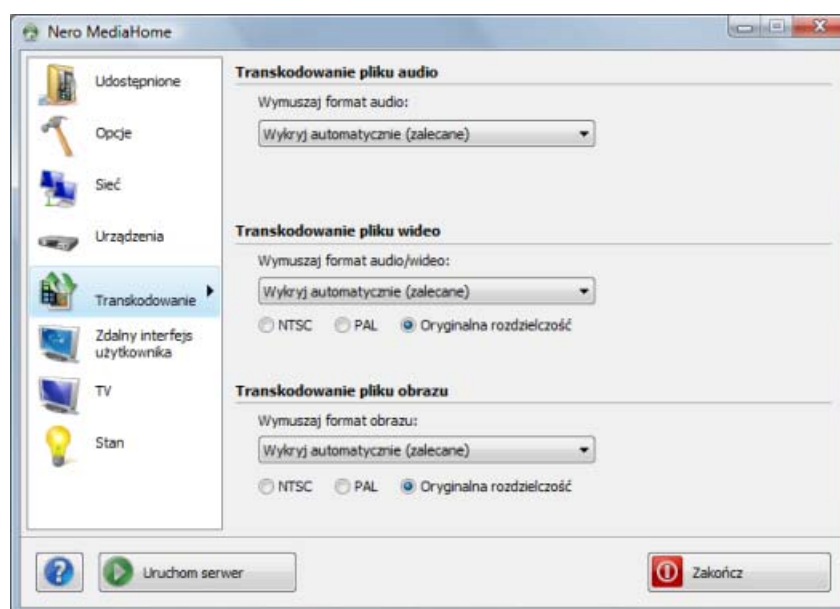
Nero MediaHome

Udostepnione

Opcje

Sieć

Urządzenia

Transkodowanie

Zdalny interfejs użytkownika

TV

Stan

Transkodowanie pliku audio

Wymuszaj format audio:

Wykryj automatycznie (zalecane)

Transkodowanie pliku wideo

Wymuszaj format audio/wideo:

Wykryj automatycznie (zalecane)

NTSC PAL Oryginalna rozdzielczość

Transkodowanie pliku obrazu

Wymuszaj format obrazu:

Wykryj automatycznie (zalecane)

NTSC PAL Oryginalna rozdzielczość

?

Uruchom serwer

Zakończ